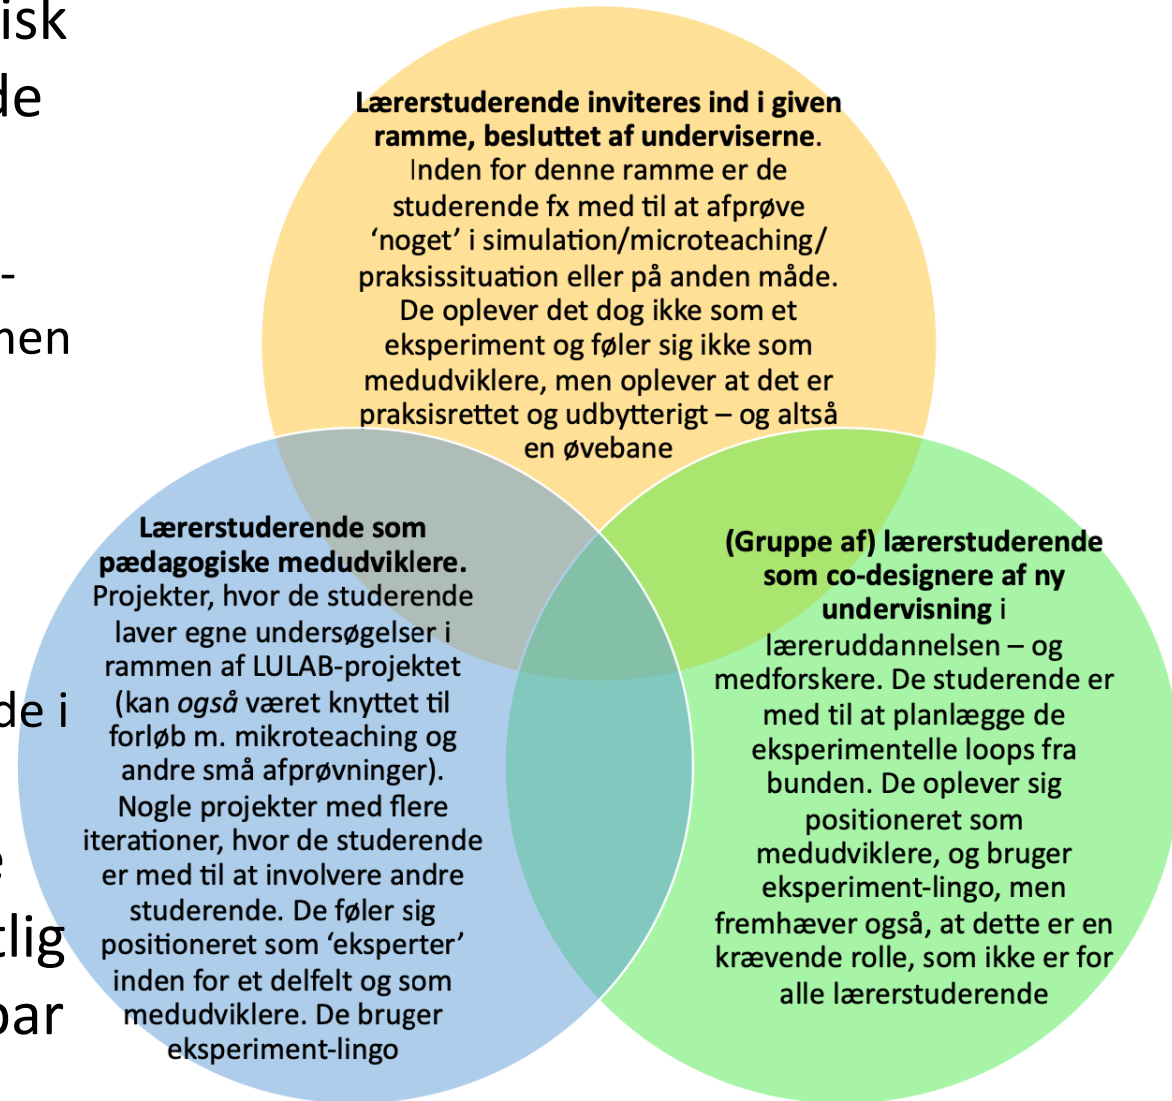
isk
de

-
nen

de i

e
tlig
bar

**Lærerstuderende inviteres ind i given ramme, besluttet af underviserne.** Inden for denne ramme er de studerende fx med til at afprøve 'noget' i simulation/microteaching/ praksissituation eller på anden måde. De oplever det dog ikke som et eksperiment og føler sig ikke som medudviklere, men oplever at det er praksisrettet og udbytterigt – og altså en øvebane

**Lærerstuderende som pædagogiske medudviklere.** Projekter, hvor de studerende laver egne undersøgelser i rammen af LULAB-projektet (kan *også* været knyttet til forløb m. mikroteaching og andre små afprøvninger). Nogle projekter med flere iterationer, hvor de studerende er med til at involvere andre studerende. De føler sig positioneret som 'eksperter' inden for et delfelt og som medudviklere. De bruger eksperiment-lingo

**(Gruppe af) lærerstuderende som co-designere af ny undervisning** i læreruddannelsen – og medforskere. De studerende er med til at planlægge de eksperimentelle loops fra bunden. De oplever sig positioneret som medudviklere, og bruger eksperiment-lingo, men fremhæver også, at dette er en krævende rolle, som ikke er for alle lærerstuderende